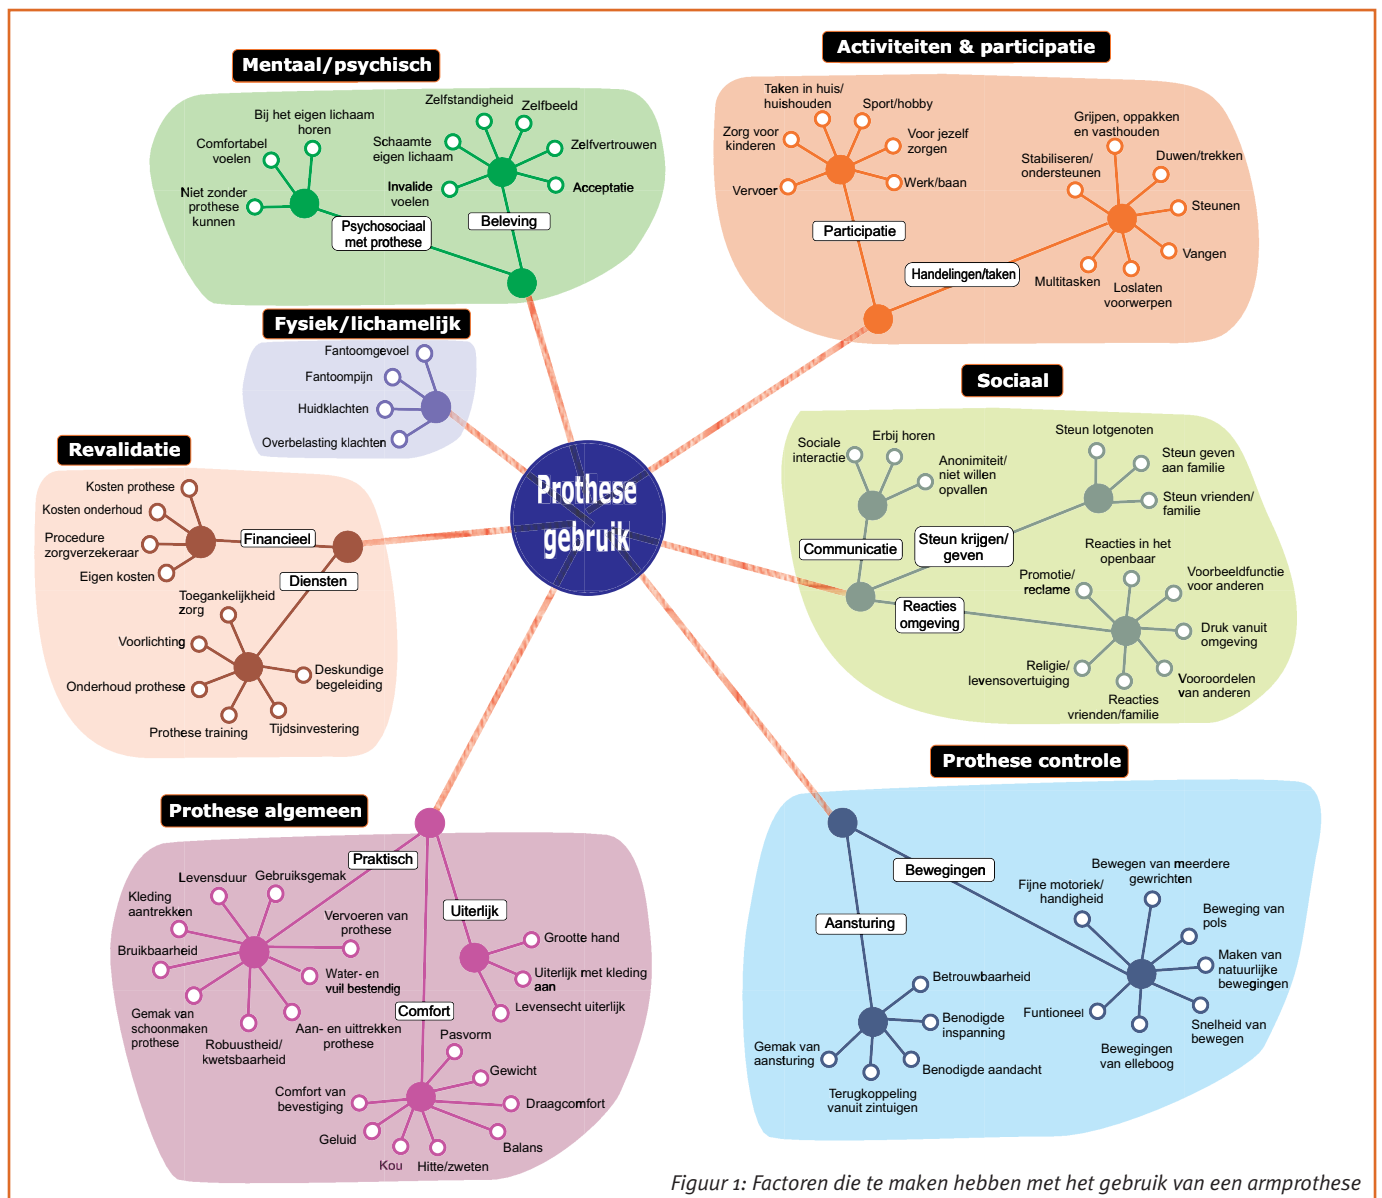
Mentaal/psychisch

Bij het eigen lichaam horen
Comfortabel voelen
Niet zonder prothese kunnen
Psychosociaal met prothese
Zelfstandigheid
Zelfbeeld
Schaamte eigen lichaam
Zelfvertrouwen
Invalide voelen
Acceptatie
Beleving

Activiteiten & participatie

Taken in huis/ huishouden
Sport/hobby
Zorg voor kinderen
Voor jezelf zorgen
Vervoer
Werk/baan
Participatie
Grijpen, oppakken en vasthouden
Stabiliseren/ ondersteunen
Duwen/trekken
Steunen
Vangen
Multitasken
Loslaten voorwerpen
Handelingen/taken

Fysiek/lichamelijk

Fantoomgevoel
Fantoompijn
Huidklachten
Overbelasting klachten

Revalidatie

Kosten prothese
Kosten onderhoud
Procedure zorgverzekeraar
Eigen kosten
Financieel
Diensten
Toegankelijkheid zorg
Voorlichting
Onderhoud prothese
Deskundige begeleiding
Prothese training
Tijdsinvestering

Prothese gebruik

Sociaal

Sociale interactie
Erbij horen
Anonimiteit/ niet willen opvallen
Communicatie
Steun lotgenoten
Steun geven aan familie
Steun vrienden/ familie
Steun krijgen/ geven
Reacties in het openbaar
Promotie/ reclame
Voorbeeldfunctie voor anderen
Reacties omgeving
Druk vanuit omgeving
Religie/ levensovertuiging
Vooroordelen van anderen
Reacties vrienden/familie

Prothese controle

Bewegingen
Bewegen van meerdere gewrichten
Fijne motoriek/ handigheid
Beweging van pols
Maken van natuurlijke bewegingen
Aansturing
Betrouwbaarheid
Benodigde inspanning
Funtioneel
Snelheid van bewegen
Bewegingen van elleboog
Gemak van aansturing
Benodigde aandacht
Terugkoppeling vanuit zintuigen

Prothese algemeen

Praktisch
Levensduur
Gebruiksgemak
Kleding aantrekken
Vervoeren van prothese
Bruikbaarheid
Water- en vuil bestendig
Gemak van schoonmaken prothese
Robuustheid/ kwetsbaarheid
Aan- en uittrekken prothese
Uiterlijk
Grootte hand
Uiterlijk met kleding aan
Levensecht uiterlijk
Comfort
Pasvorm
Gewicht
Comfort van bevestiging
Draagcomfort
Geluid
Balans
Kou
Hitte/zweten

Figuur 1: Factoren die te maken hebben met het gebruik van een armprothese